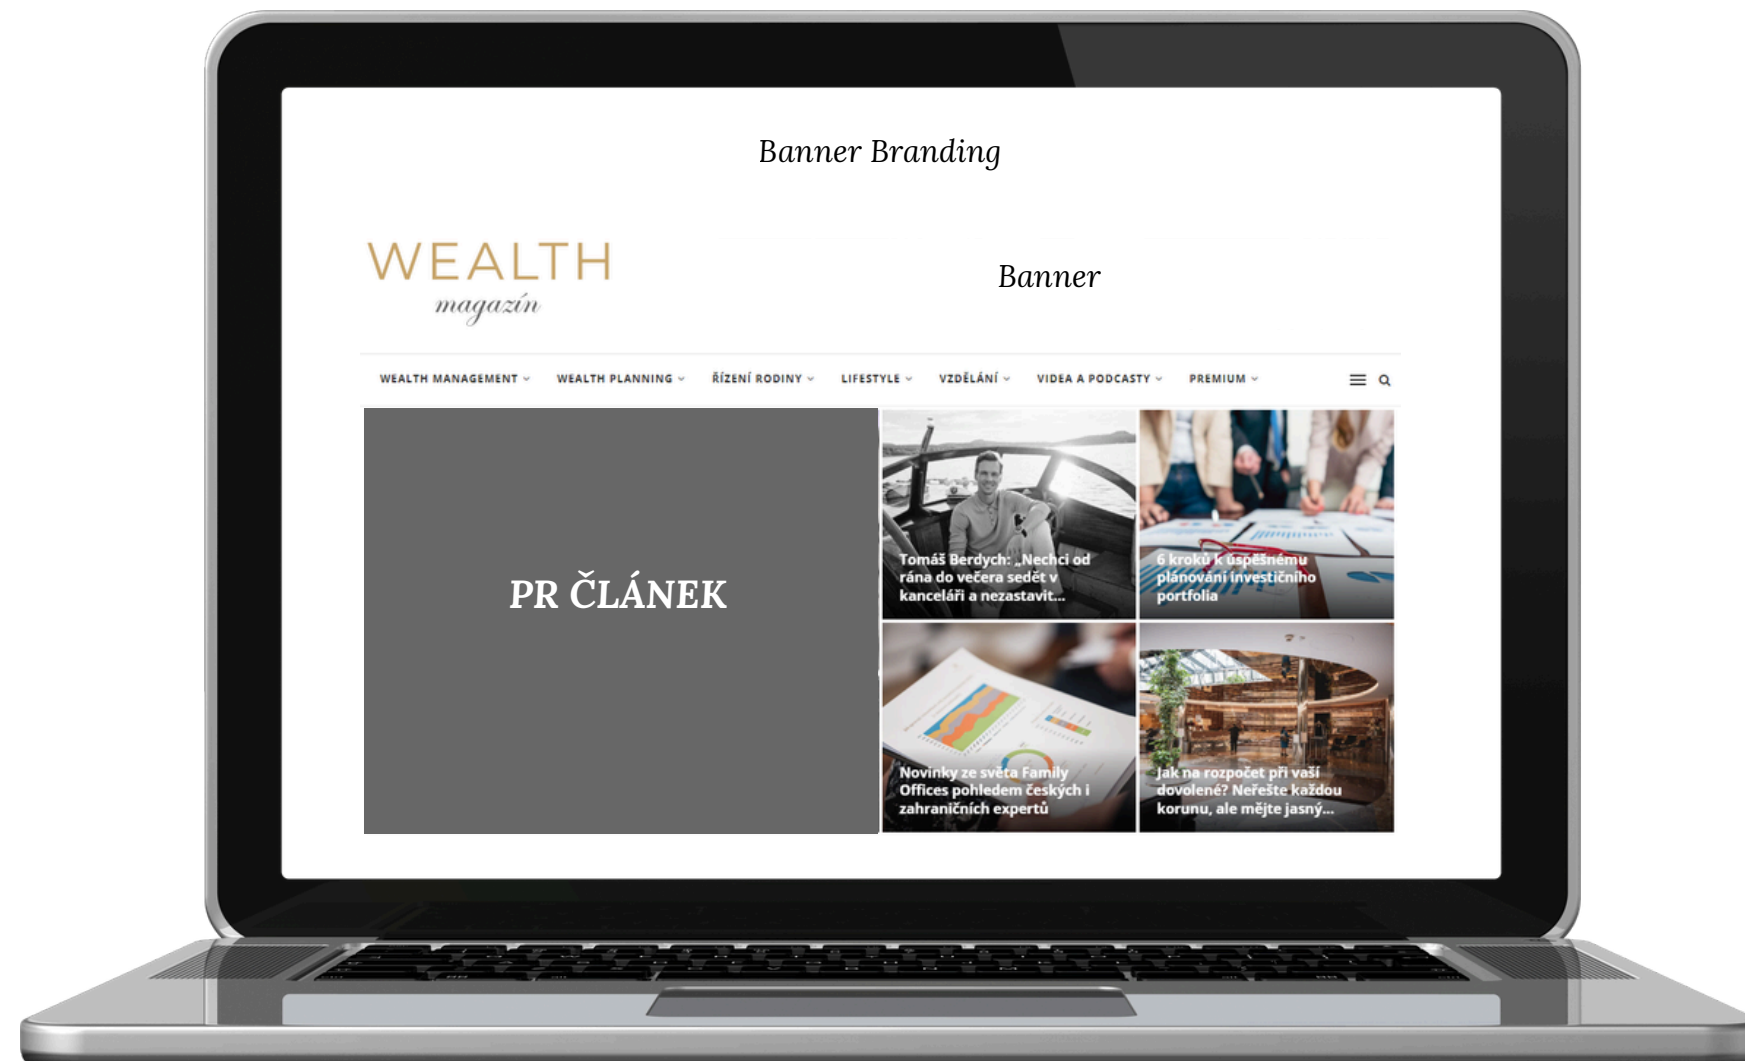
Banner Branding

WEALTH
magazín

Banner

WEALTH MANAGEMENT ⌄ WEALTH PLANNING ⌄ ŘÍZENÍ RODINY ⌄ LIFESTYLE ⌄ VZDĚLÁNÍ ⌄ VIDEA A PODCASTY ⌄ PREMIUM ⌄

PR ČLÁNEK

Tomáš Berdych: „Nechci od rána do večera sedět v kanceláři a nezastavit...

6 kroků k úspěšnému plánování investičního portfolia

Novinky ze světa Family Offices pohledem českých i zahraničních expertů

Jak na rozpočet při vaší dovolené? Neřešte každou korunu, ale mějte jasný...